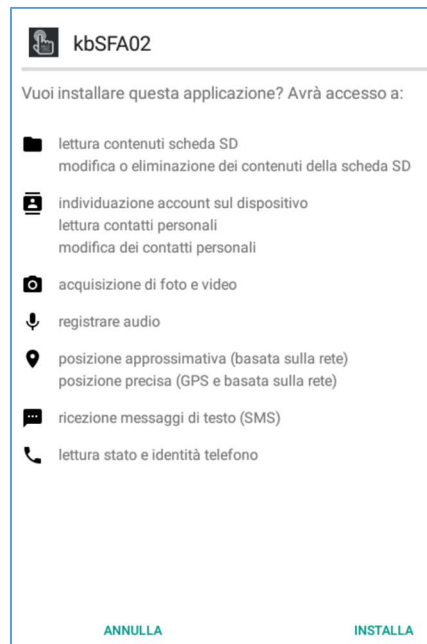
kbSFA02

Vuoi installare questa applicazione? Avrà accesso a:

lettura contenuti scheda SD
modifica o eliminazione dei contenuti della scheda SD

individuazione account sul dispositivo
lettura contatti personali
modifica dei contatti personali

acquisizione di foto e video

registrare audio

posizione approssimativa (basata sulla rete)
posizione precisa (GPS e basata sulla rete)

ricezione messaggi di testo (SMS)

lettura stato e identità telefono

ANNULLA
INSTALLA